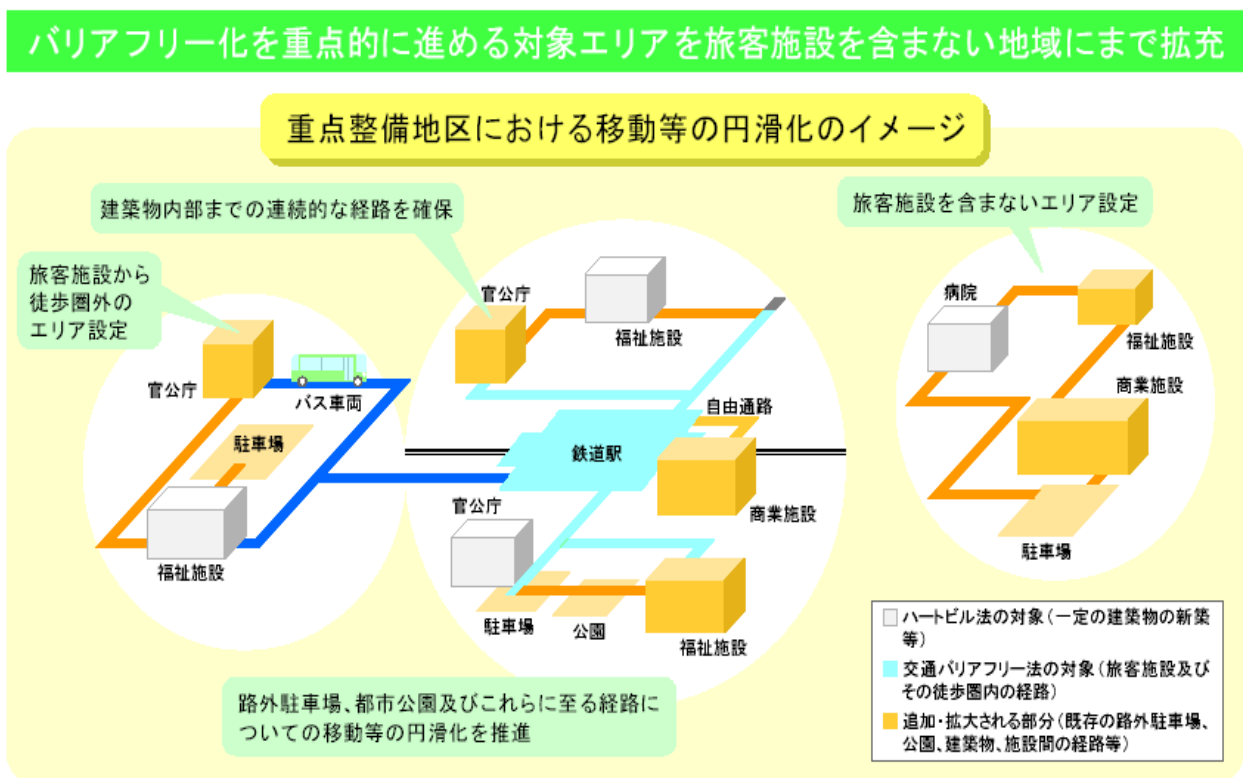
バリアフリー化を重点的に進める対象エリアを旅客施設を含まない地域にまで拡充

重点整備地区における移動等の円滑化のイメージ

建築物内部までの連続的な経路を確保

旅客施設を含まないエリア設定

旅客施設から徒歩圏外のエリア設定

官公庁

バス車両

駐車場

福祉施設

官公庁

福祉施設

自由通路

鉄道駅

商業施設

官公庁

駐車場

公園

福祉施設

病院

福祉施設

商業施設

駐車場

路外駐車場、都市公園及びこれらに至る経路についての移動等の円滑化を推進

ハートビル法の対象（一定の建築物の新築等）

交通バリアフリー法の対象（旅客施設及びその徒歩圏内の経路）

追加・拡大される部分（既存の路外駐車場、公園、建築物、施設間の経路等）